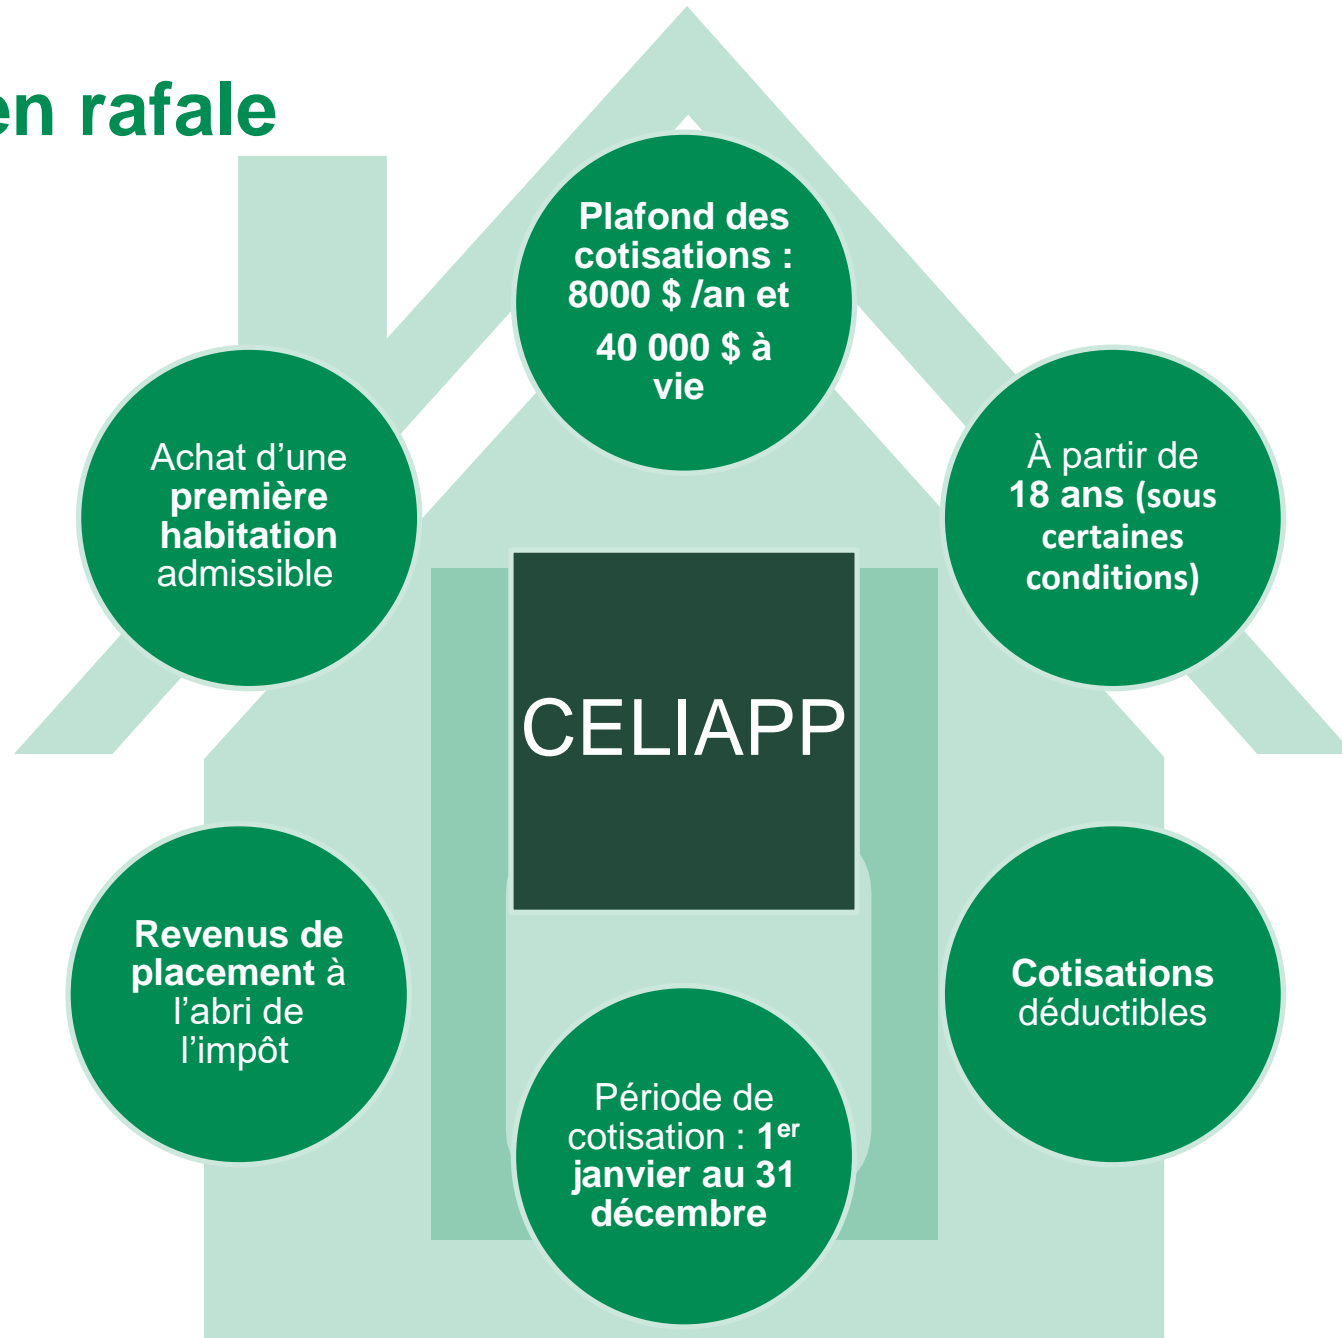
en rafale

Plafond des cotisations : 8000 $ /an et

40 000 $ à vie

Achat d'une première habitation admissible

À partir de 18 ans (sous certaines conditions)

CELIAPP

Revenus de placement à l'abri de l'impôt

Cotisations déductibles

Période de cotisation : 1$^{er}$ janvier au 31 décembre